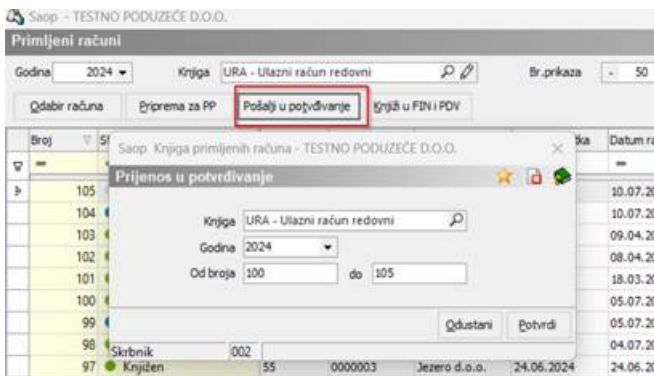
Saop - TESTNO PODUZEĆE D.O.O.

Primljeni računi

Godina 2024

Knjiga URA - Ulazni račun redovni

Br.prikaza - 50

Odabir računa

Priprema za PP

Pošalji u potvrđivanje

Knjiži u FIN i PDV

Broj

St

ka

Datum ra

105

10.07.20

104

10.07.20

103

09.04.20

102

08.04.20

101

18.03.20

100

05.07.20

99

05.07.20

98

04.07.20

97 Knjižen 55 0000003 Jezero d.o.o. 24.06.2024 24.06.20

Saop Knjiga primljenih računa - TESTNO PODUZEĆE D.O.O.

Prijenos u potvrđivanje

Knjiga URA - Ulazni račun redovni

Godina 2024

Od broja 100 do 105

Odustani

Potvrdi

Skrbnik 002